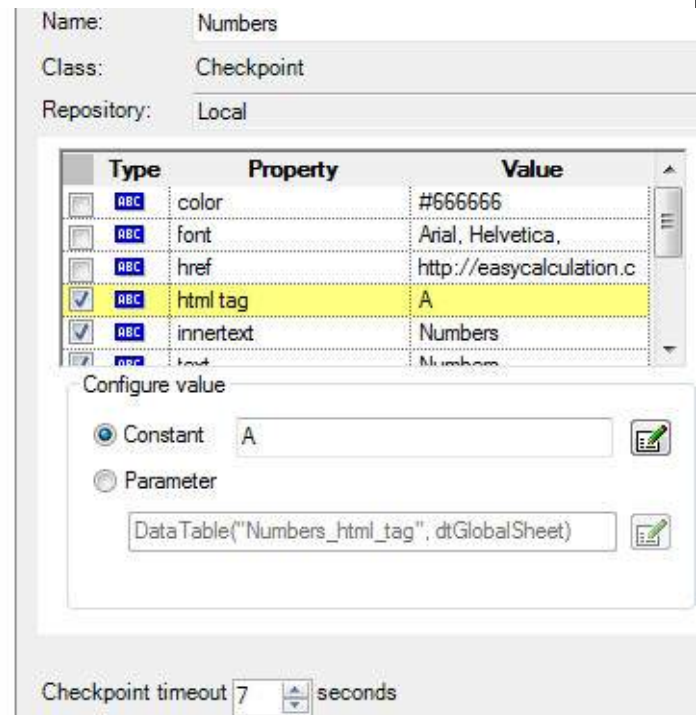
Name: Numbers

Class: Checkpoint

Repository: Local

| | Type | Property | Value |
|---|---|---|---|
| ☐ | ABC | color | #666666 |
| ☐ | ABC | font | Arial, Helvetica, |
| ☐ | ABC | href | http://easycalculation.c |
| ☑ | ABC | html tag | A |
| ☑ | ABC | innertext | Numbers |
| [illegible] | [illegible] | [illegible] | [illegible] |

Configure value

Constant A

Parameter

DataTable("Numbers_html_tag", dtGlobalSheet)

Checkpoint timeout 7 seconds